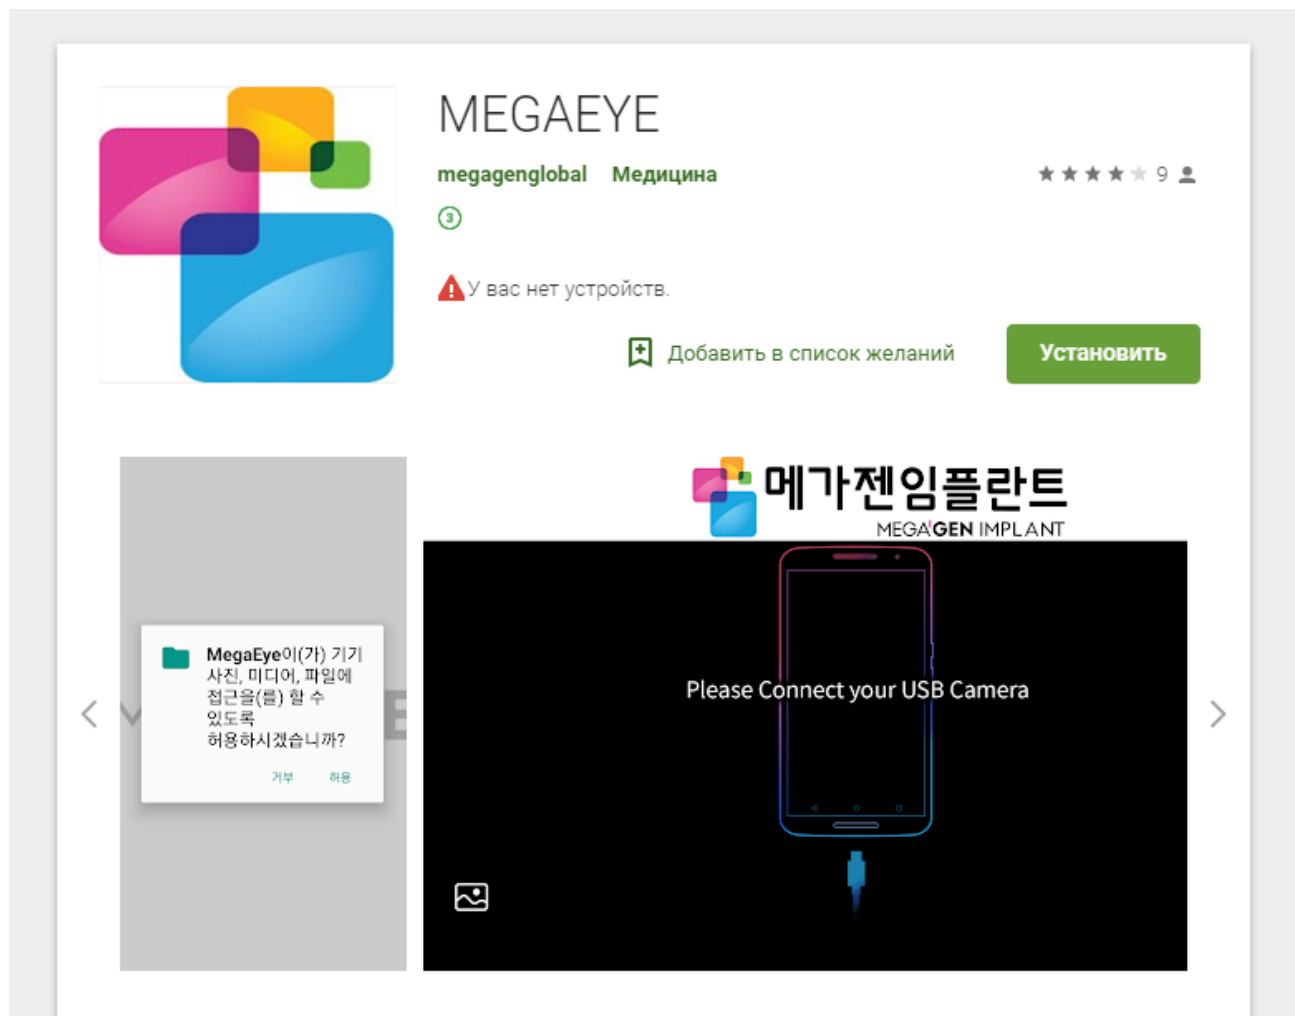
MEGAEYE

megagenglobal Медицина

9

3

У вас нет устройств.

Добавить в список желаний

Установить

MegaEye이(가) 기기 사진, 미디어, 파일에 접근을(를) 할 수 있도록 허용하시겠습니까?

거부 허용

메가젠임플란트
MEGAGEN IMPLANT

Please Connect your USB Camera